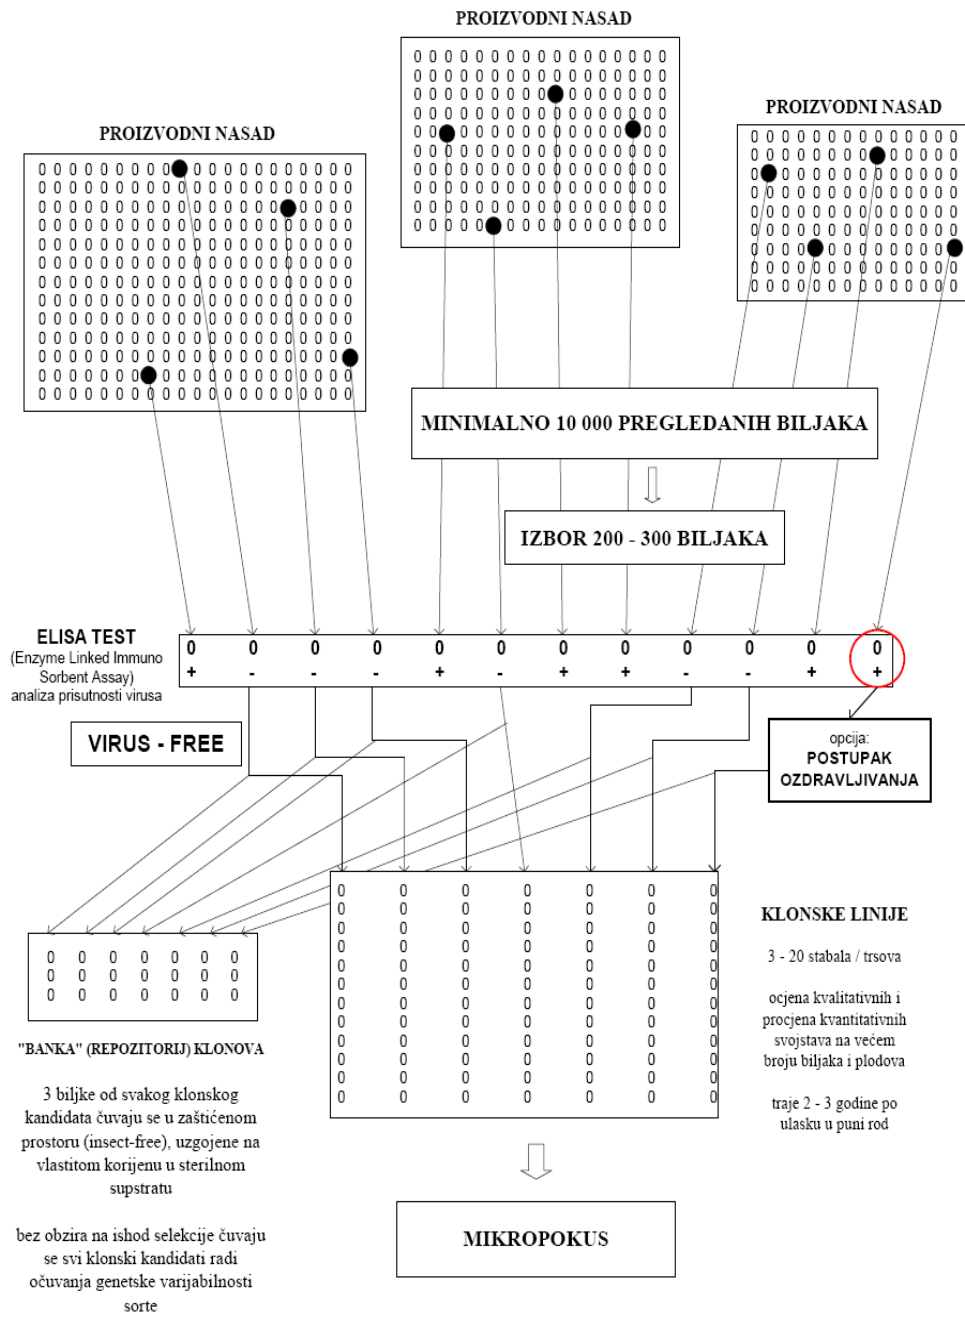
PROIZVODNI NASAD

PROIZVODNI NASAD

PROIZVODNI NASAD

MINIMALNO 10 000 PREGLEDANIH BILJAKA

IZBOR 200 - 300 BILJAKA

ELISA TEST
(Enzyme Linked Immuno Sorbent Assay)
analiza prisutnosti virusa

| 0 | 0 | 0 | 0 | 0 | 0 | 0 | 0 | 0 | 0 | 0 | 0 |
|---|---|---|---|---|---|---|---|---|---|---|---|
| + | - | - | - | + | - | + | + | - | - | + | + |

VIRUS - FREE

opcija:
POSTUPAK OZDRAVLJIVANJA

KLONSKE LINIJE

3 - 20 stabala / trsova

ocjena kvalitativnih i procjena kvantitativnih svojstava na većem broju biljaka i plodova

traje 2 - 3 godine po ulasku u puni rod

"BANKA" (REPOZITORIJ) KLONOVA

3 biljke od svakog klonskog kandidata čuvaju se u zaštićenom prostoru (insect-free), uzgojene na vlastitom korijenu u sterilnom supstratu

bez obzira na ishod selekcije čuvaju se svi klonski kandidati radi očuvanja genetske varijabilnosti sorte

MIKROPOKUS